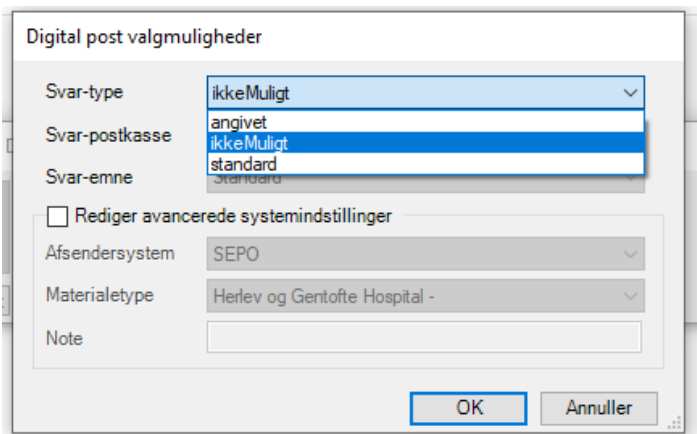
Digital post valgmuligheder

Svar-type ikkeMuligt
angivet
ikkeMuligt
standard

Svar-postkasse

Svar-emne Standard

Rediger avancerede systemindstillinger

Afsendersystem SEPO

Materialetype Herlev og Gentofte Hospital -

Note

OK Annuller